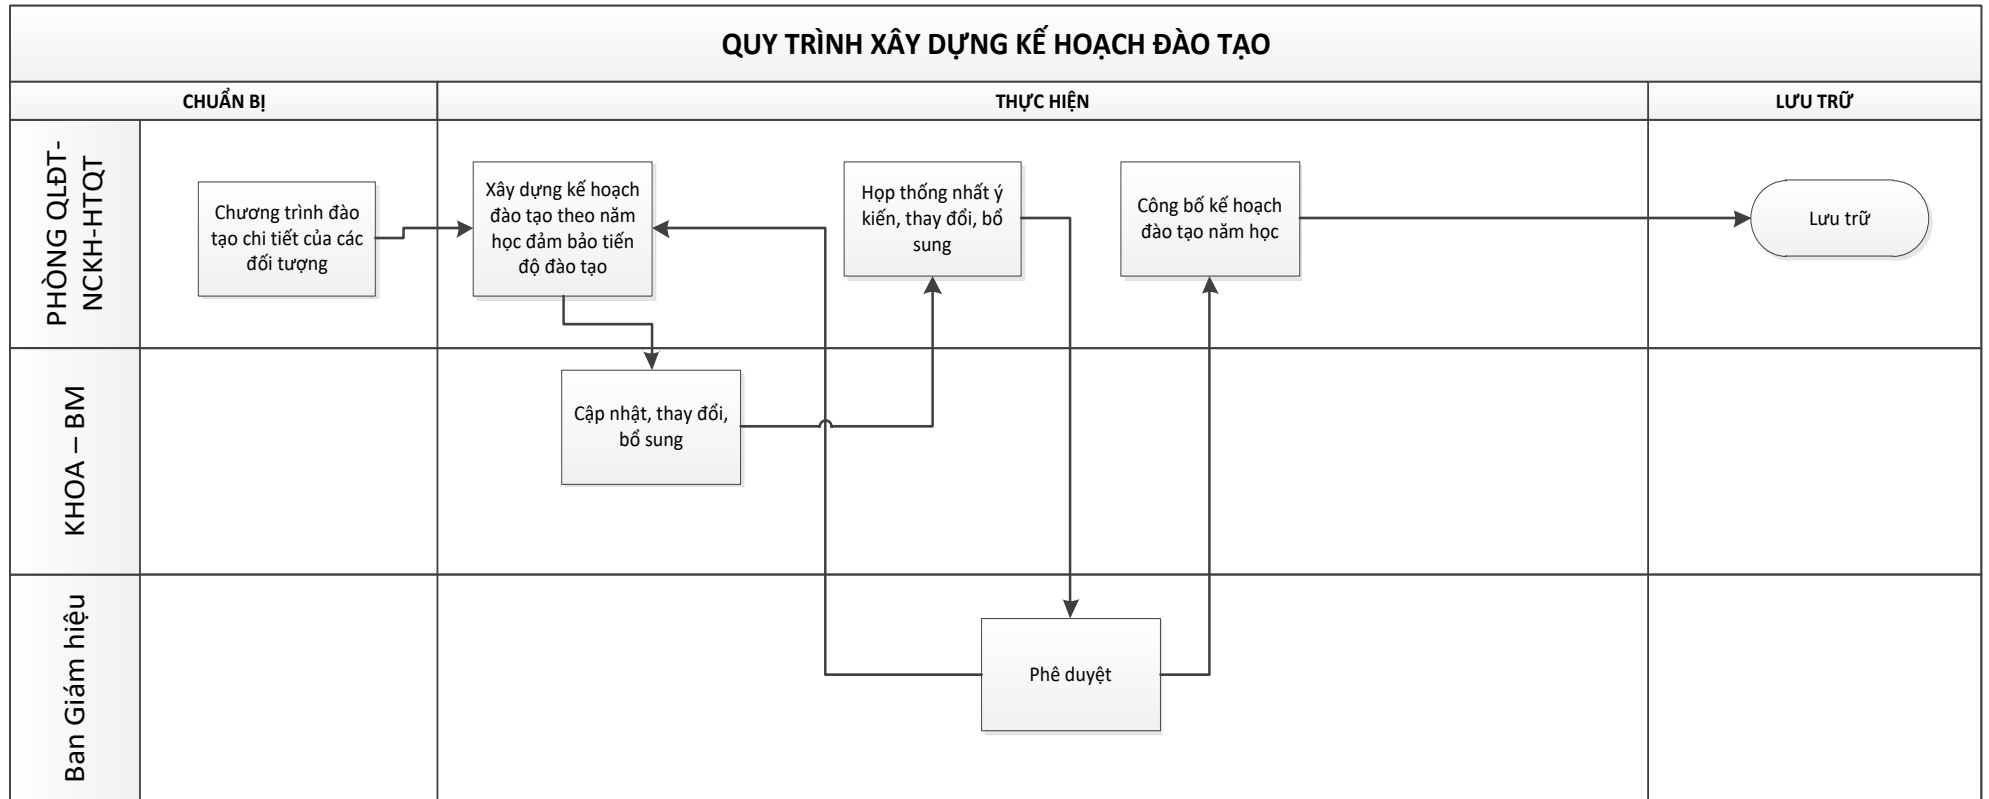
QUY TRÌNH XÂY DỰNG KẾ HOẠCH ĐÀO TẠO

CHUẨN BỊ

THỰC HIỆN

LƯU TRỮ

PHÒNG QLĐT-NCKH-HTQT

Chương trình đào tạo chi tiết của các đối tượng

Xây dựng kế hoạch đào tạo theo năm học đảm bảo tiến độ đào tạo

Họp thống nhất ý kiến, thay đổi, bổ sung

Công bố kế hoạch đào tạo năm học

Lưu trữ

KHOA – BM

Cập nhật, thay đổi, bổ sung

Ban Giám hiệu

Phê duyệt